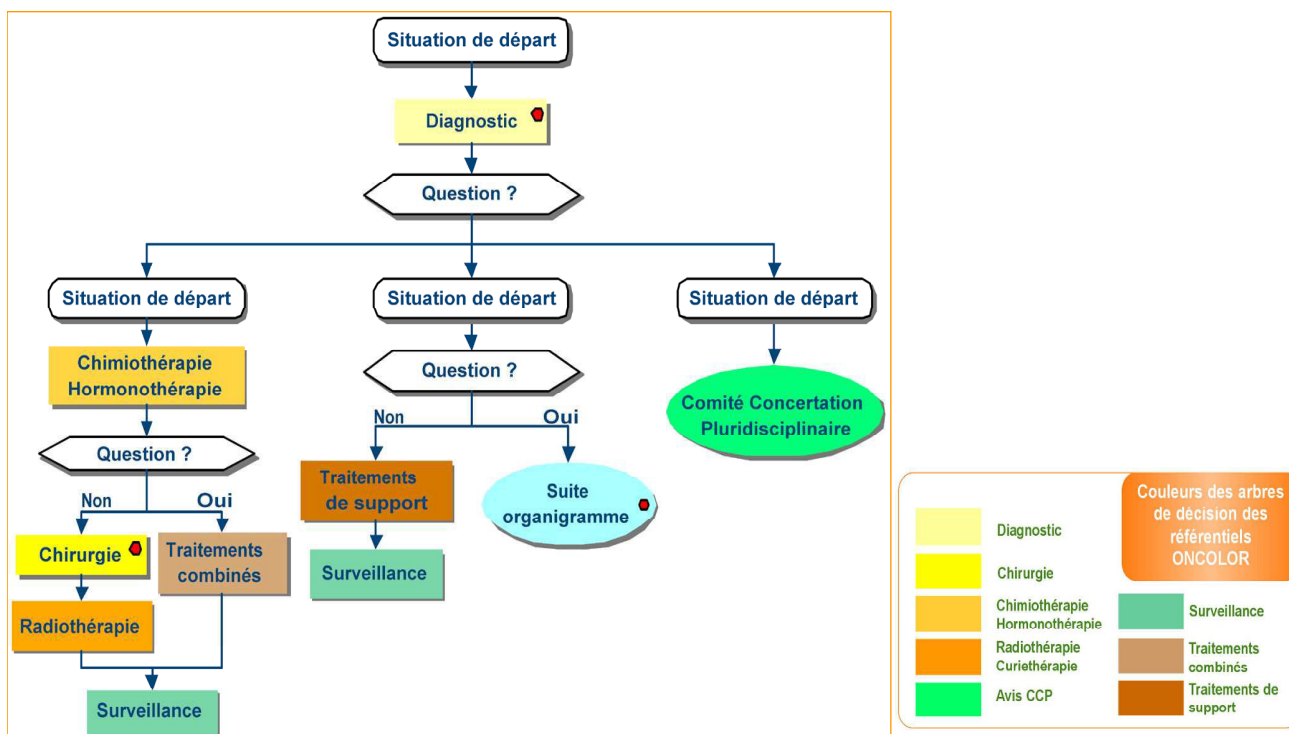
Situation de départ

Diagnostic

Question ?

Situation de départ

Situation de départ

Situation de départ

Chimiothérapie Hormonothérapie

Question ?

Non

Oui

Chirurgie

Traitements combinés

Radiothérapie

Surveillance

Question ?

Non

Oui

Traitements de support

Surveillance

Suite organigramme

Comité Concertation Pluridisciplinaire

Couleurs des arbres de décision des référentiels ONCOLOR

Diagnostic

Chirurgie

Chimiothérapie Hormonothérapie

Radiothérapie Curiethérapie

Avis CCP

Surveillance

Traitements combinés

Traitements de support